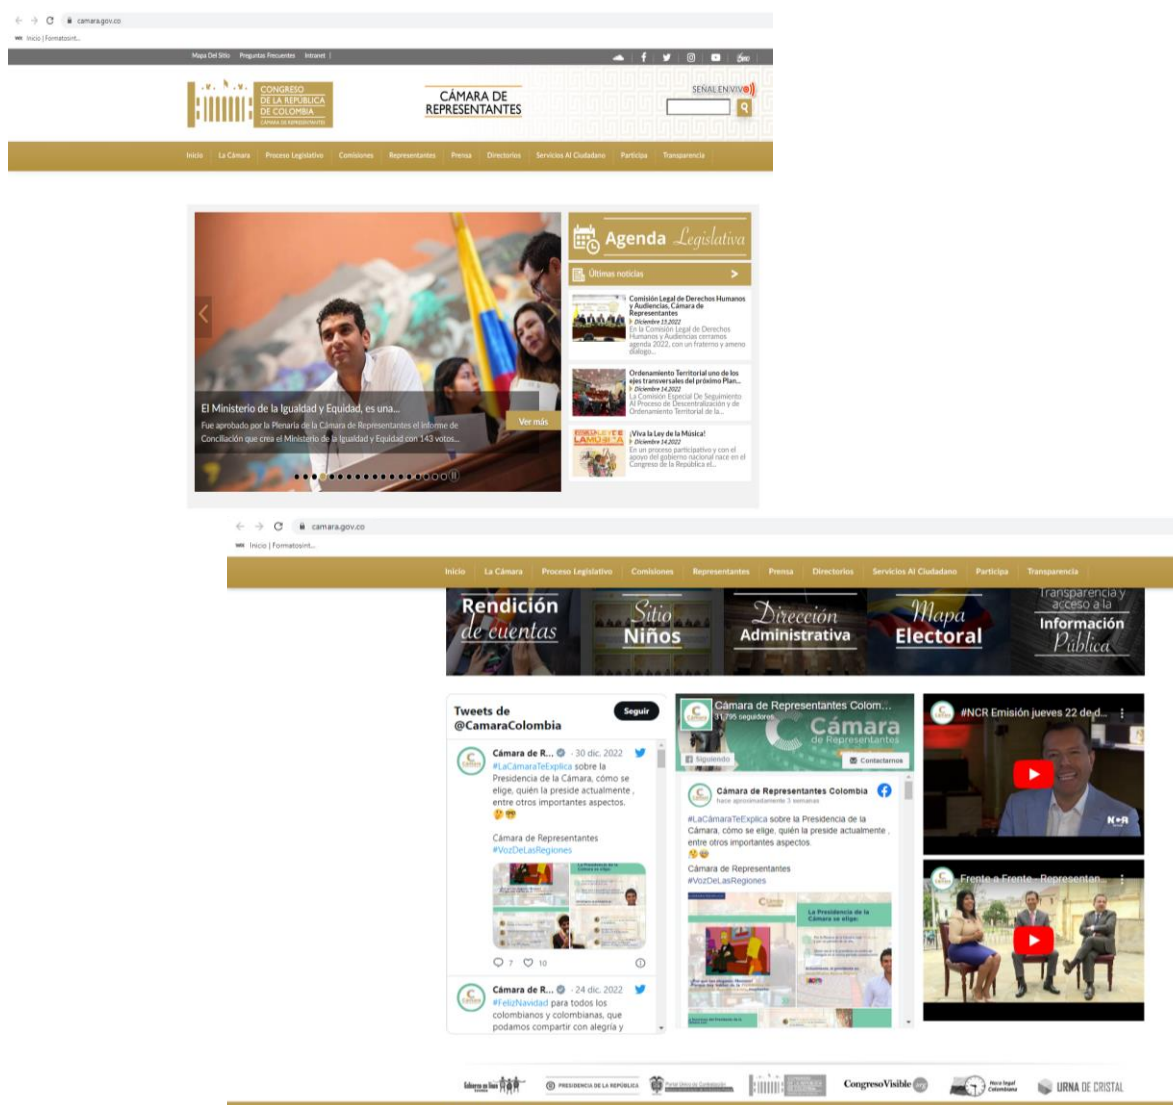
camara.gov.co
Inicio | Formatosint...

Mapa Del Sitio Preguntas Frecuentes Intranet

CONGRESO DE LA REPÚBLICA DE COLOMBIA CÁMARA DE REPRESENTANTES

CÁMARA DE REPRESENTANTES

SEÑAL EN VIVO

Inicio La Cámara Proceso Legislativo Comisiones Representantes Prensa Directorios Servicios Al Ciudadano Participa Transparencia

El Ministerio de la Igualdad y Equidad, es una...
Fue aprobado por la Plenaria de la Cámara de Representantes el informe de Conciliación que crea el Ministerio de la Igualdad y Equidad con 143 votos...
Ver más

Agenda Legislativa

Últimas noticias

Comisión Legal de Derechos Humanos y Audiencias, Cámara de Representantes
Diciembre 15 2022
En la Comisión Legal de Derechos Humanos y Audiencias cerramos agenda 2022, con un fraterno y ameno diálogo...

Ordenamiento Territorial uno de los ejes transversales del próximo Plan...
Diciembre 14 2022
La Comisión Especial De Seguimiento Al Proceso de Descentralización y de Ordenamiento Territorial de la...

¡Viva la Ley de la Música!
Diciembre 14 2022
En un proceso participativo y con el apoyo del gobierno nacional nace en el Congreso de la República el...

camara.gov.co
Inicio | Formatosint...

Inicio La Cámara Proceso Legislativo Comisiones Representantes Prensa Directorios Servicios Al Ciudadano Participa Transparencia

Rendición de cuentas
Sitio Niños
Dirección Administrativa
Mapa Electoral
Transparencia y acceso a la Información Pública

Tweets de @CamaraColombia
Seguir

Cámara de R... · 30 dic. 2022
#LaCámaraTeExplica sobre la Presidencia de la Cámara, cómo se elige, quién la preside actualmente, entre otros importantes aspectos.
Cámara de Representantes
#VozDeLasRegiones
7 10

Cámara de R... · 24 dic. 2022
#FelizNavidad para todos los colombianos y colombianas, que podamos compartir con alegría y

Cámara de Representantes Colom...
31,795 seguidores
Cámara de Representantes
Siguiendo
Contactarnos
Cámara de Representantes Colombia
hace aproximadamente 3 semanas
#LaCámaraTeExplica sobre la Presidencia de la Cámara, cómo se elige, quién la preside actualmente, entre otros importantes aspectos.
Cámara de Representantes
#VozDeLasRegiones
La Presidencia de la Cámara se elige:

#NCR Emisión jueves 22 de d...
Frente a Frente - Representan...

Gobierno en línea PRESIDENCIA DE LA REPÚBLICA Portal Único de Contratación CongresoVisible Hora Legal Colombiana URNA DE CRISTAL